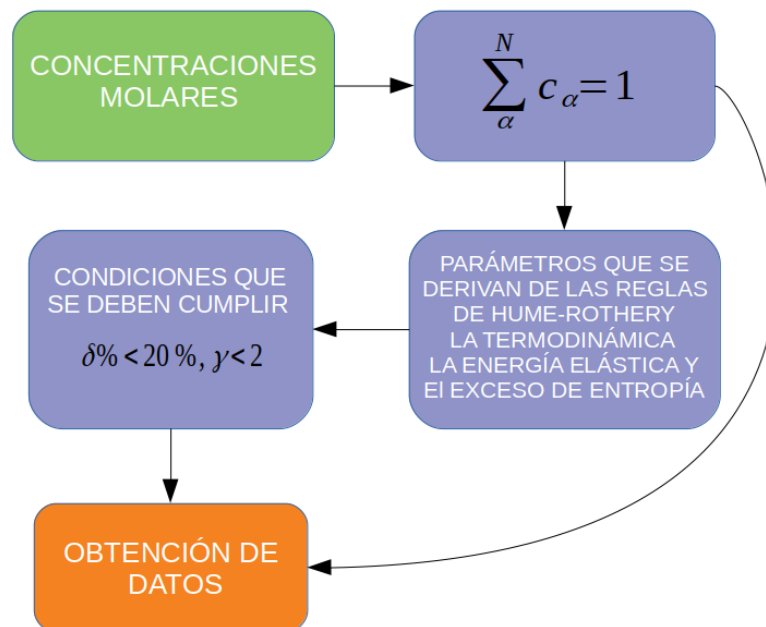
CONCENTRACIONES MOLARES

$\sum_{\alpha}^{N} c_{\alpha}=1$

PARÁMETROS QUE SE DERIVAN DE LAS REGLAS DE HUME-ROTHERY LA TERMODINÁMICA LA ENERGÍA ELÁSTICA Y El EXCESO DE ENTROPÍA

CONDICIONES QUE SE DEBEN CUMPLIR

$\delta\% < 20\%, \gamma < 2$

OBTENCIÓN DE DATOS